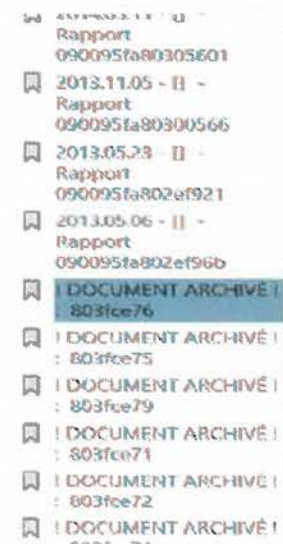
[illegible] - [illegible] - Rapport 090095fa80305601

2013.11.05 - [] - Rapport 090095fa80300566

2013.05.23 - [] - Rapport 090095fa802ef921

2013.05.06 - [] - Rapport 090095fa802ef96b

! DOCUMENT ARCHIVÉ ! : 803fce76

! DOCUMENT ARCHIVÉ ! : 803fce75

! DOCUMENT ARCHIVÉ ! : 803fce79

! DOCUMENT ARCHIVÉ ! : 803fce71

! DOCUMENT ARCHIVÉ ! : 803fce72

! DOCUMENT ARCHIVÉ ! : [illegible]